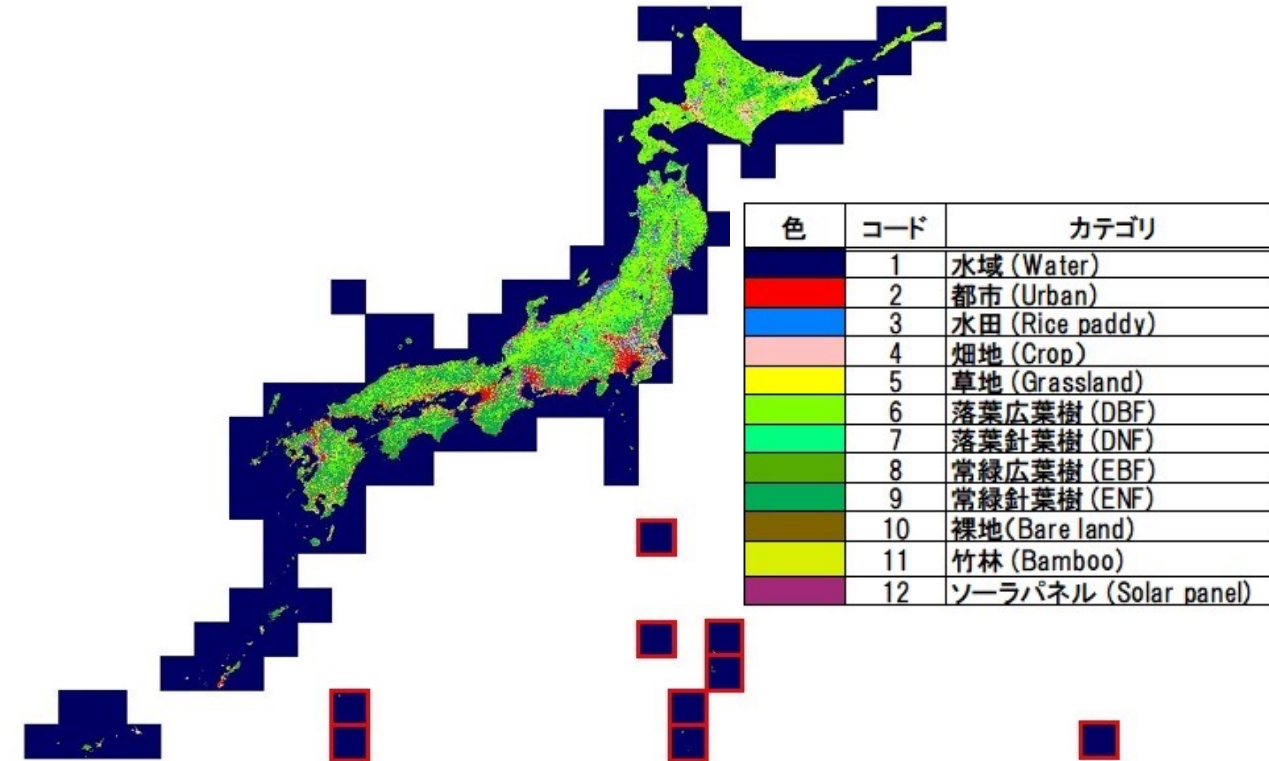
| 色 | コード | カテゴリ |
|---|---|---|
| | 1 | 水域 (Water) |
| | 2 | 都市 (Urban) |
| | 3 | 水田 (Rice paddy) |
| | 4 | 畑地 (Crop) |
| | 5 | 草地 (Grassland) |
| | 6 | 落葉広葉樹 (DBF) |
| | 7 | 落葉針葉樹 (DNF) |
| | 8 | 常緑広葉樹 (EBF) |
| | 9 | 常緑針葉樹 (ENF) |
| | 10 | 裸地(Bare land) |
| | 11 | 竹林 (Bamboo) |
| | 12 | ソーラパネル (Solar panel) |